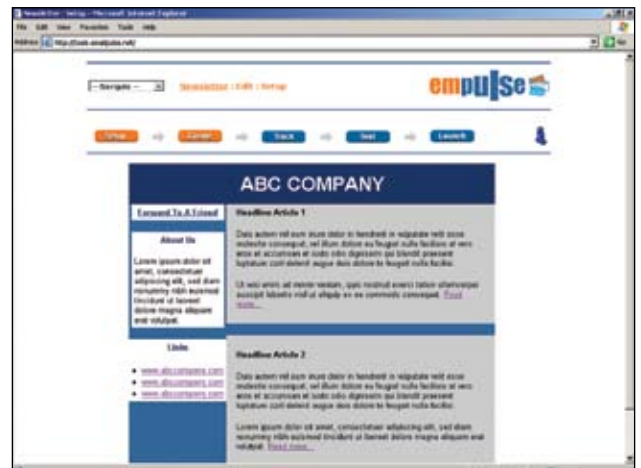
Newsletter - Setup - Microsoft Internet Explorer
File Edit View Favorites Tools Help
Address http://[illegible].emailpulse.net/ Go

-- Navigate -- Newsletter : Edit : Setup
empulse

Setup Create Track Test Launch

ABC COMPANY

Forward To A Friend

About Us

Lorem ipsum dolor sit amet, consectetuer adipiscing elit, sed diam nonummy nibh euismod tincidunt ut laoreet dolore magna aliquam erat volutpat.

Links

• www.abccompany.com
• www.abccompany.com
• www.abccompany.com

Headline Article 1

Duis autem vel eum iriure dolor in hendrerit in vulputate velit esse molestie consequat, vel illum dolore eu feugiat nulla facilisis at vero eros et accumsan et iusto odio dignissim qui blandit praesent luptatum zzril delenit augue duis dolore te feugait nulla facilisi.

Ut wisi enim ad minim veniam, quis nostrud exerci tation ullamcorper suscipit lobortis nisl ut aliquip ex ea commodo consequat. Read more...

Headline Article 2

Duis autem vel eum iriure dolor in hendrerit in vulputate velit esse molestie consequat, vel illum dolore eu feugiat nulla facilisis at vero eros et accumsan et iusto odio dignissim qui blandit praesent luptatum zzril delenit augue duis dolore te feugait nulla facilisi.

Lorem ipsum dolor sit amet, consectetuer adipiscing elit, sed diam nonummy nibh euismod tincidunt ut laoreet dolore magna aliquam erat volutpat. Read more...